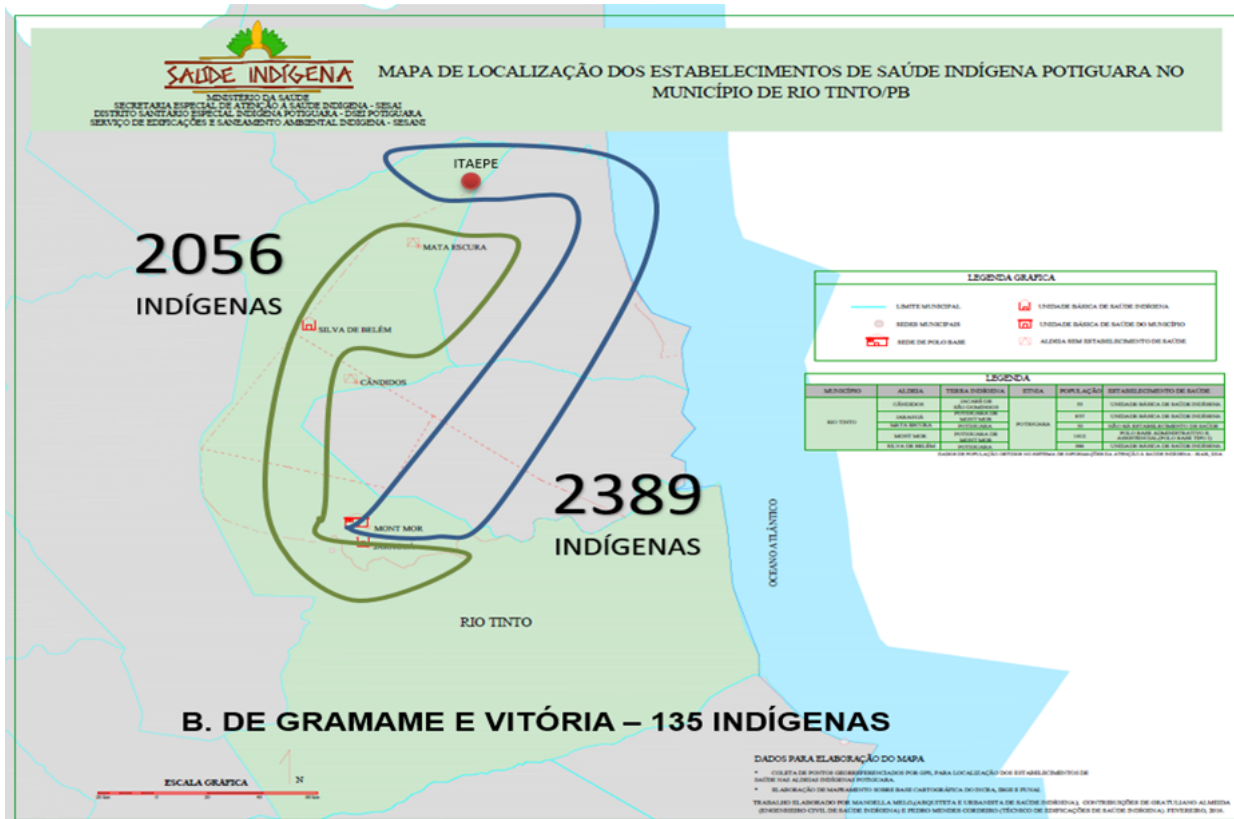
SAÚDE INDÍGENA
MINISTÉRIO DA SAÚDE
SECRETARIA ESPECIAL DE ATENÇÃO À SAÚDE INDÍGENA - SESAI
DISTRITO SANITÁRIO ESPECIAL INDÍGENA POTIGUARA - DSEI POTIGUARA
SERVIÇO DE EDIFICAÇÕES E SANEAMENTO AMBIENTAL INDÍGENA - SESANI

MAPA DE LOCALIZAÇÃO DOS ESTABELECIMENTOS DE SAÚDE INDÍGENA POTIGUARA NO MUNICÍPIO DE RIO TINTO/PB

ITAEPE

MATA ESCURA

2056
INDÍGENAS

SILVA DE BELÉM

CÂNDIDOS

MONT MOR

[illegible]

2389
INDÍGENAS

RIO TINTO

OCEANO ATLÂNTICO

LEGENDA GRÁFICA
LIMITE MUNICIPAL
UNIDADE BÁSICA DE SAÚDE INDÍGENA
SEDES MUNICIPAIS
UNIDADE BÁSICA DE SAÚDE DO MUNICÍPIO
SEDE DE POLO BASE
ALDEIA SEM ESTABELECIMENTO DE SAÚDE

LEGENDA
| MUNICÍPIO | ALDEIA | TERRA INDÍGENA | ETNIA | POPULAÇÃO | ESTABELECIMENTO DE SAÚDE |
|---|---|---|---|---|---|
| RIO TINTO | CÂNDIDOS | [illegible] | POTIGUARA | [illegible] | UNIDADE BÁSICA DE SAÚDE INDÍGENA |
| | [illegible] | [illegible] | | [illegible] | UNIDADE BÁSICA DE SAÚDE INDÍGENA |
| | MATA ESCURA | POTIGUARA | | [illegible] | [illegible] |
| | MONT MOR | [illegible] | | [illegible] | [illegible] |
| | SILVA DE BELÉM | POTIGUARA | | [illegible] | UNIDADE BÁSICA DE SAÚDE INDÍGENA |

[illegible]

B. DE GRAMAME E VITÓRIA – 135 INDÍGENAS

ESCALA GRÁFICA
N

DADOS PARA ELABORAÇÃO DO MAPA
COLETA DE PONTOS GEORREFERENCIADOS POR GPS, PARA LOCALIZAÇÃO DOS ESTABELECIMENTOS DE SAÚDE NAS ALDEIAS INDÍGENAS POTIGUARA.
ELABORAÇÃO DE MAPEAMENTO SOBRE BASE CARTOGRÁFICA DO INCRA, IBGE E FUNAI
TRABALHO ELABORADO POR MANOELLA MELO (ARQUITETA E URBANISTA DE SAÚDE INDÍGENA). CONTRIBUIÇÕES DE GRATULIANO ALMEIDA (ENGENHEIRO CIVIL DE SAÚDE INDÍGENA) E PEDRO MENDES CORDEIRO (TÉCNICO DE EDIFICAÇÕES DE SAÚDE INDÍGENA). FEVEREIRO, 2016.